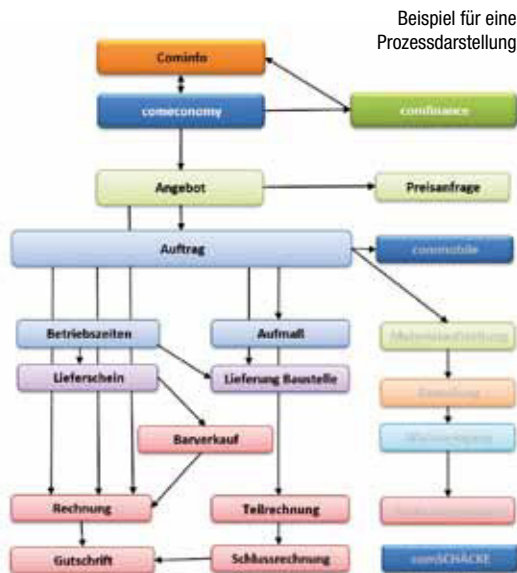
Beispiel für eine Prozessdarstellung

Cominfo

comeconomy

comfinance

Angebot

Preisanfrage

Auftrag

commobile

Betriebszeiten

Aufmaß

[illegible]

Lieferschein

Lieferung Baustelle

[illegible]

Barverkauf

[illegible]

Rechnung

Teilrechnung

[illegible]

Gutschrift

Schlussrechnung

comSCHÄCKE